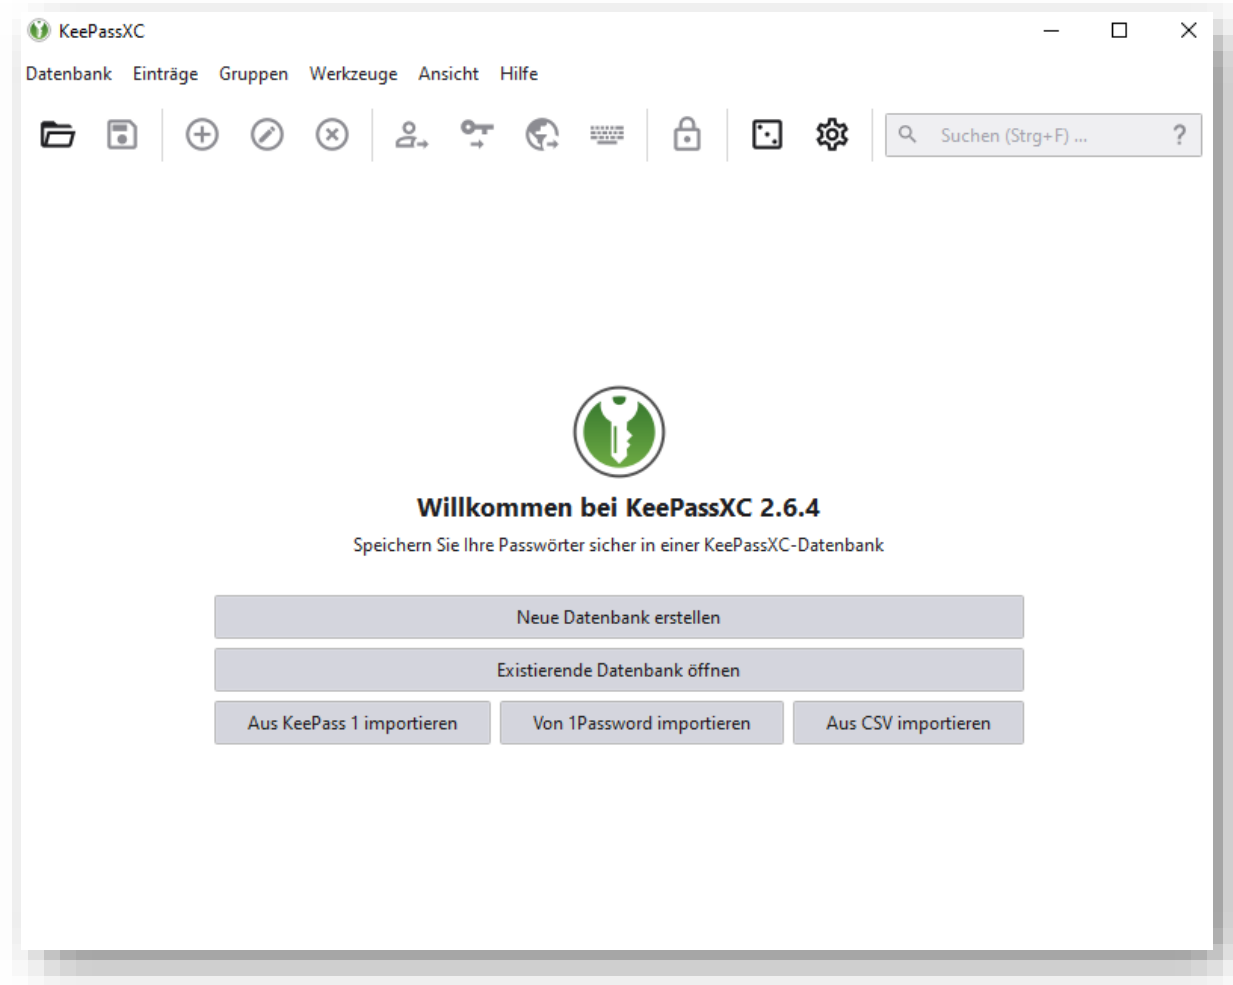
KeePassXC

Datenbank Einträge Gruppen Werkzeuge Ansicht Hilfe

Suchen (Strg+F) ... ?

Willkommen bei KeePassXC 2.6.4

Speichern Sie Ihre Passwörter sicher in einer KeePassXC-Datenbank

Neue Datenbank erstellen

Existierende Datenbank öffnen

Aus KeePass 1 importieren

Von 1Password importieren

Aus CSV importieren